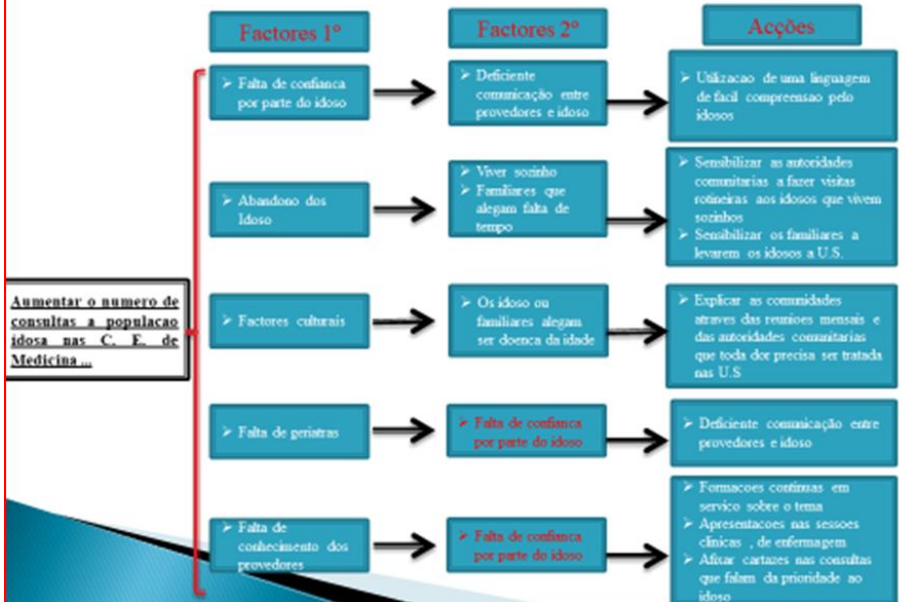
Factores 1°

Factores 2°

Acções

Aumentar o numero de consultas a populacao idosa nas C. E. de Medicina ...

➢ Falta de confianca por parte do idoso

➢ Deficiente comunicação entre provedores e idoso

➢ Utilizacao de uma linguagem de facil compreensao pelo idosos

➢ Abandono dos Idoso

➢ Viver sozinho
➢ Familiares que alegam falta de tempo

➢ Sensibilizar as autoridades comunitarias a fazer visitas rotineiras aos idosos que vivem sozinhos
➢ Sensibilizar os familiares a levarem os idosos a U.S.

➢ Factores culturais

➢ Os idoso ou familiares alegam ser doenca da idade

➢ Explicar as comunidades atraves das reunioes mensais e das autoridades comunitarias que toda dor precisa ser tratada nas U.S

➢ Falta de geriatras

➢ Falta de confianca por parte do idoso

➢ Deficiente comunicação entre provedores e idoso

➢ Falta de conhecimento dos provedores

➢ Falta de confianca por parte do idoso

➢ Formacoes continuas em servico sobre o tema
➢ Apresentacoes nas sessoes clinicas , de enfermagem
➢ Afixar cartazes nas consultas que falam da prioridade ao idoso